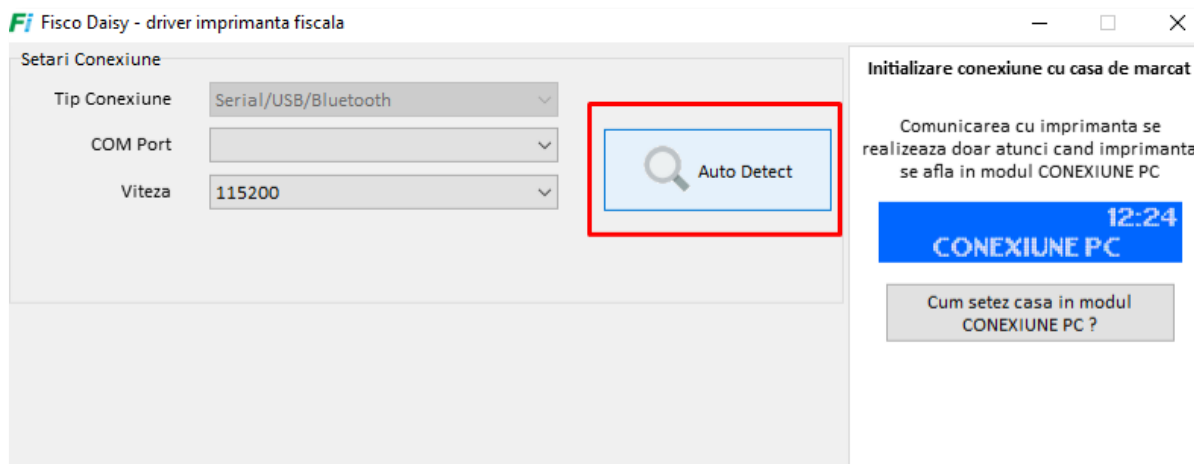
Fi Fisco Daisy - driver imprimanta fiscala

Setari Conexiune

Tip Conexiune Serial/USB/Bluetooth

COM Port

Viteza 115200

Auto Detect

Initializare conexiune cu casa de marcat

Comunicarea cu imprimanta se realizeaza doar atunci cand imprimanta se afla in modul CONEXIUNE PC

12:24
CONEXIUNE PC

Cum setez casa in modul CONEXIUNE PC ?